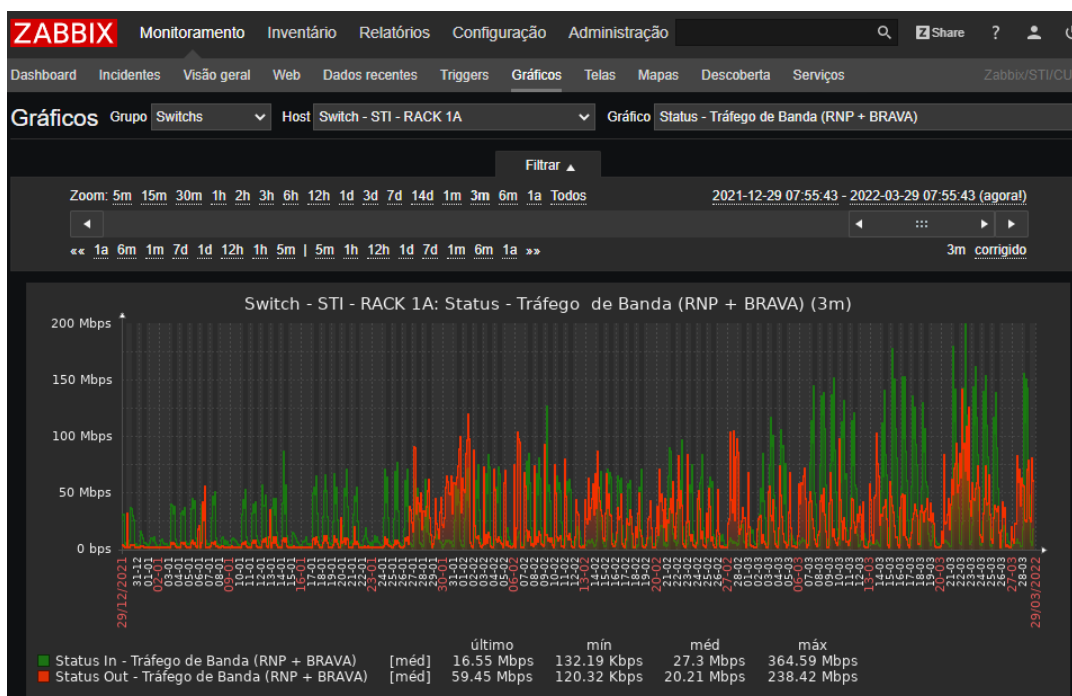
ZABBIX Monitoramento Inventário Relatórios Configuração Administração Share ?

Dashboard Incidentes Visão geral Web Dados recentes Triggers Gráficos Telas Mapas Descoberta Serviços Zabbix/STI/CU

Gráficos Grupo Switchs Host Switch - STI - RACK 1A Gráfico Status - Tráfego de Banda (RNP + BRAVA)

Filtrar ▲

Zoom: 5m 15m 30m 1h 2h 3h 6h 12h 1d 3d 7d 14d 1m 3m 6m 1a Todos 2021-12-29 07:55:43 - 2022-03-29 07:55:43 (agora!)

«« 1a 6m 1m 7d 1d 12h 1h 5m | 5m 1h 12h 1d 7d 1m 6m 1a »» 3m corrigido

Switch - STI - RACK 1A: Status - Tráfego de Banda (RNP + BRAVA) (3m)

200 Mbps
150 Mbps
100 Mbps
50 Mbps
0 bps

29/12/2021 31-12 01-01 02-01 03-01 04-01 05-01 06-01 07-01 08-01 09-01 10-01 11-01 12-01 13-01 14-01 15-01 16-01 17-01 18-01 19-01 20-01 21-01 22-01 23-01 24-01 25-01 26-01 27-01 28-01 29-01 30-01 31-01 01-02 02-02 03-02 04-02 05-02 06-02 07-02 08-02 09-02 10-02 11-02 12-02 13-02 14-02 15-02 16-02 17-02 18-02 19-02 20-02 21-02 22-02 23-02 24-02 25-02 26-02 27-02 28-02 01-03 02-03 03-03 04-03 05-03 06-03 07-03 08-03 09-03 10-03 11-03 12-03 13-03 14-03 15-03 16-03 17-03 18-03 19-03 20-03 21-03 22-03 23-03 24-03 25-03 26-03 27-03 28-03 29/03/2022

| | | último | mín | méd | máx |
|---|---|---|---|---|---|
| Status In - Tráfego de Banda (RNP + BRAVA) | [méd] | 16.55 Mbps | 132.19 Kbps | 27.3 Mbps | 364.59 Mbps |
| Status Out - Tráfego de Banda (RNP + BRAVA) | [méd] | 59.45 Mbps | 120.32 Kbps | 20.21 Mbps | 238.42 Mbps |